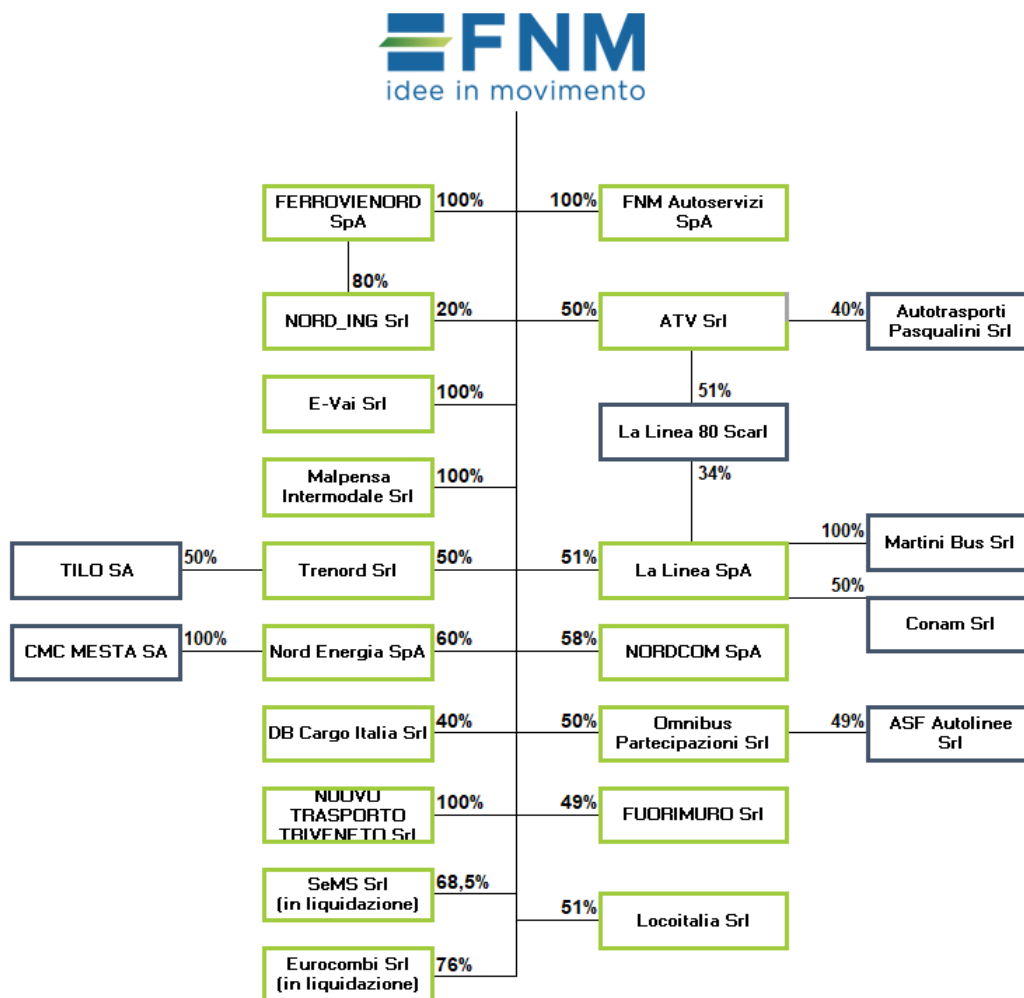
FNM
idee in movimento

FERROVIENORD SpA
100%
100%
FNM Autoservizi SpA

80%

NORD_ING Srl
20%
50%
ATV Srl
40%
Autotrasporti Pasqualini Srl

E-Vai Srl
100%
51%
La Linea 80 Scarl

Malpensa Intermodale Srl
100%
34%

TILO SA
50%
Trenord Srl
50%
51%
La Linea SpA
100%
Martini Bus Srl
50%
Conam Srl

CMC MESTA SA
100%
Nord Energia SpA
60%
58%
NORDCOM SpA

DB Cargo Italia Srl
40%
50%
Omnibus Partecipazioni Srl
49%
ASF Autolinee Srl

NUOVO TRASPORTO TRIVENETO Srl
100%
49%
FUORIMURO Srl

SeMS Srl (in liquidazione)
68,5%
51%
Locoitalia Srl

Eurocombi Srl (in liquidazione)
76%